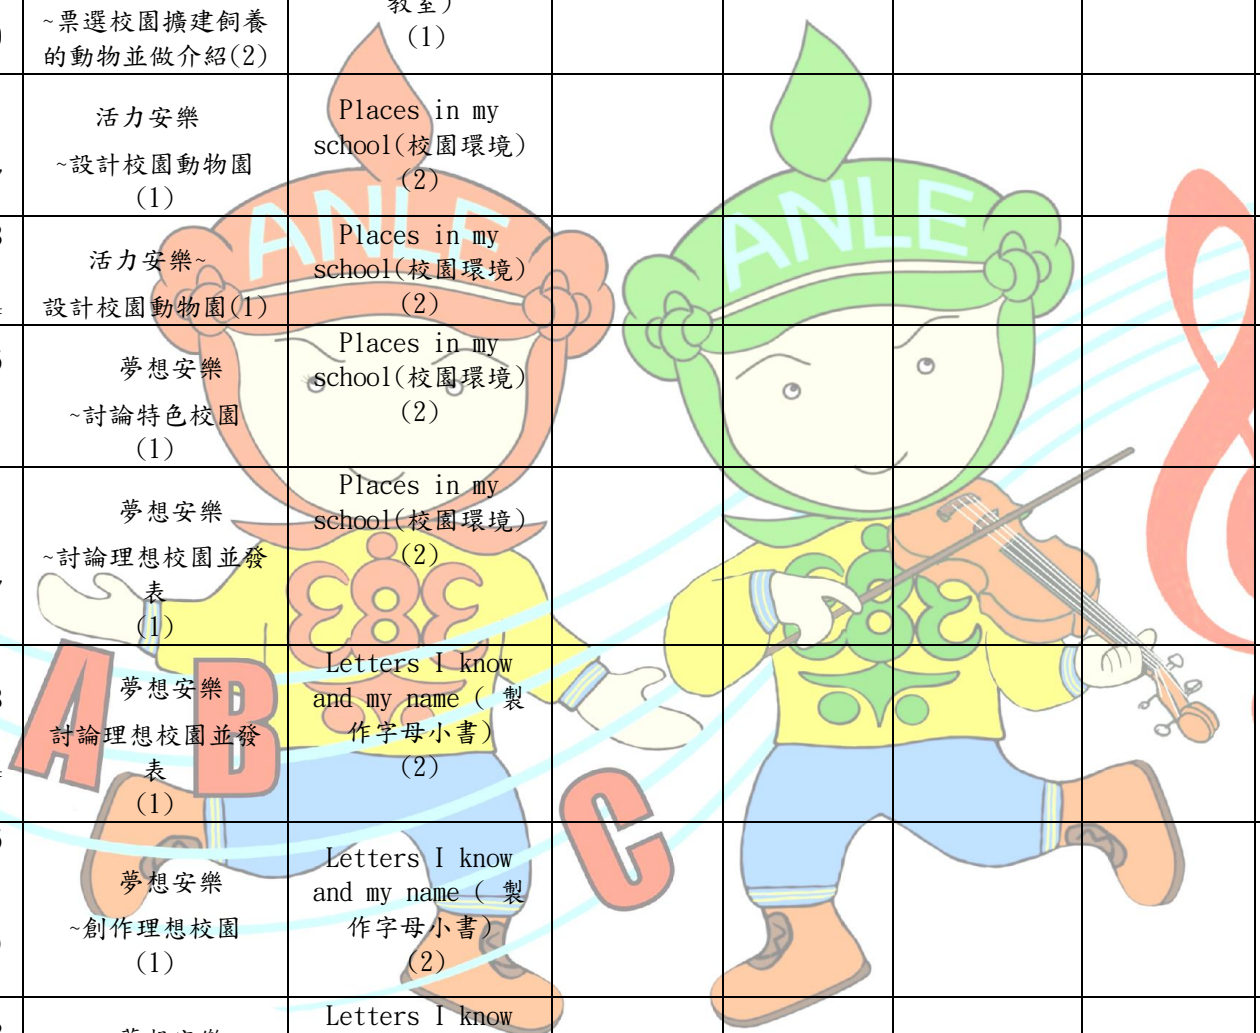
| ~票選校園擴建飼養的動物並做介紹(2) | 教室) (1) | | | | |
|---|---|---|---|---|---|
| 活力安樂 ~設計校園動物園 (1) | Places in my school(校園環境) (2) | | | | |
| 活力安樂~ 設計校園動物園(1) | Places in my school(校園環境) (2) | | | | |
| 夢想安樂 ~討論特色校園 (1) | Places in my school(校園環境) (2) | | | | |
| 夢想安樂 ~討論理想校園並發表 (1) | Places in my school(校園環境) (2) | | | | |
| 夢想安樂 討論理想校園並發表 (1) | Letters I know and my name ( 製作字母小書) (2) | | | | |
| 夢想安樂 ~創作理想校園 (1) | Letters I know and my name ( 製作字母小書) (2) | | | | |
| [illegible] | Letters I know | | | | |

ANLE

ANLE

A B C